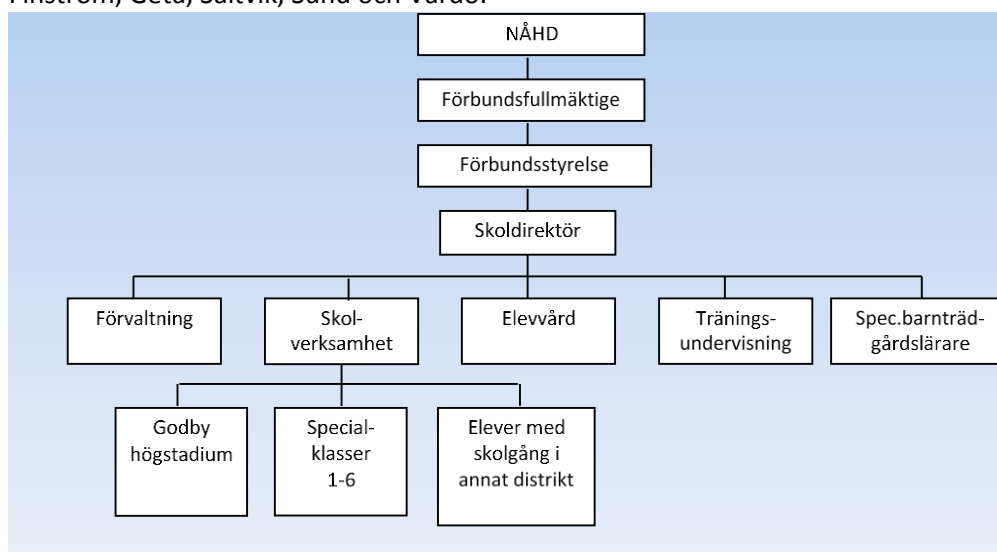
Finström, Geta, Saltvik, Sund och Vårdö.

NÅHD

Förbundsfullmäktige

Förbundsstyrelse

Skoldirektör

Förvaltning

Skolverksamhet

Elevvård

Träningsundervisning

Spec.barnträdgårdslärare

Godby högstadium

Specialklasser 1-6

Elever med skolgång i annat distrikt